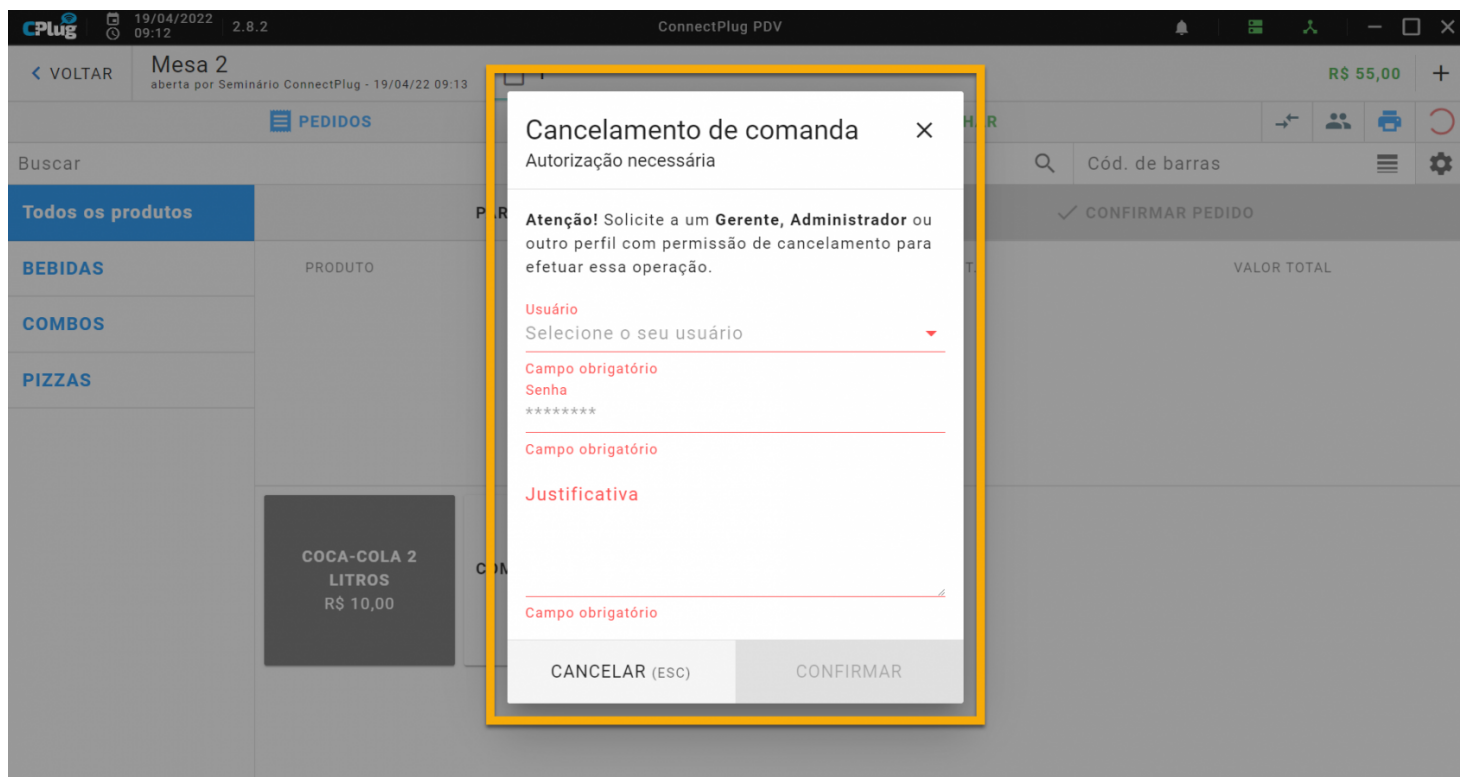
CPlug 19/04/2022 09:12 2.8.2 ConnectPlug PDV

< VOLTAR Mesa 2
aberta por Seminário ConnectPlug - 19/04/22 09:13

R$ 55,00 +

PEDIDOS

Buscar

Cód. de barras

Todos os produtos

BEBIDAS

COMBOS

PIZZAS

CONFIRMAR PEDIDO

PRODUTO

VALOR TOTAL

COCA-COLA 2 LITROS
R$ 10,00

Cancelamento de comanda
Autorização necessária

**Atenção!** Solicite a um **Gerente, Administrador** ou outro perfil com permissão de cancelamento para efetuar essa operação.

Usuário
Selecione o seu usuário
Campo obrigatório

Senha
********
Campo obrigatório

Justificativa
Campo obrigatório

CANCELAR (ESC)

CONFIRMAR